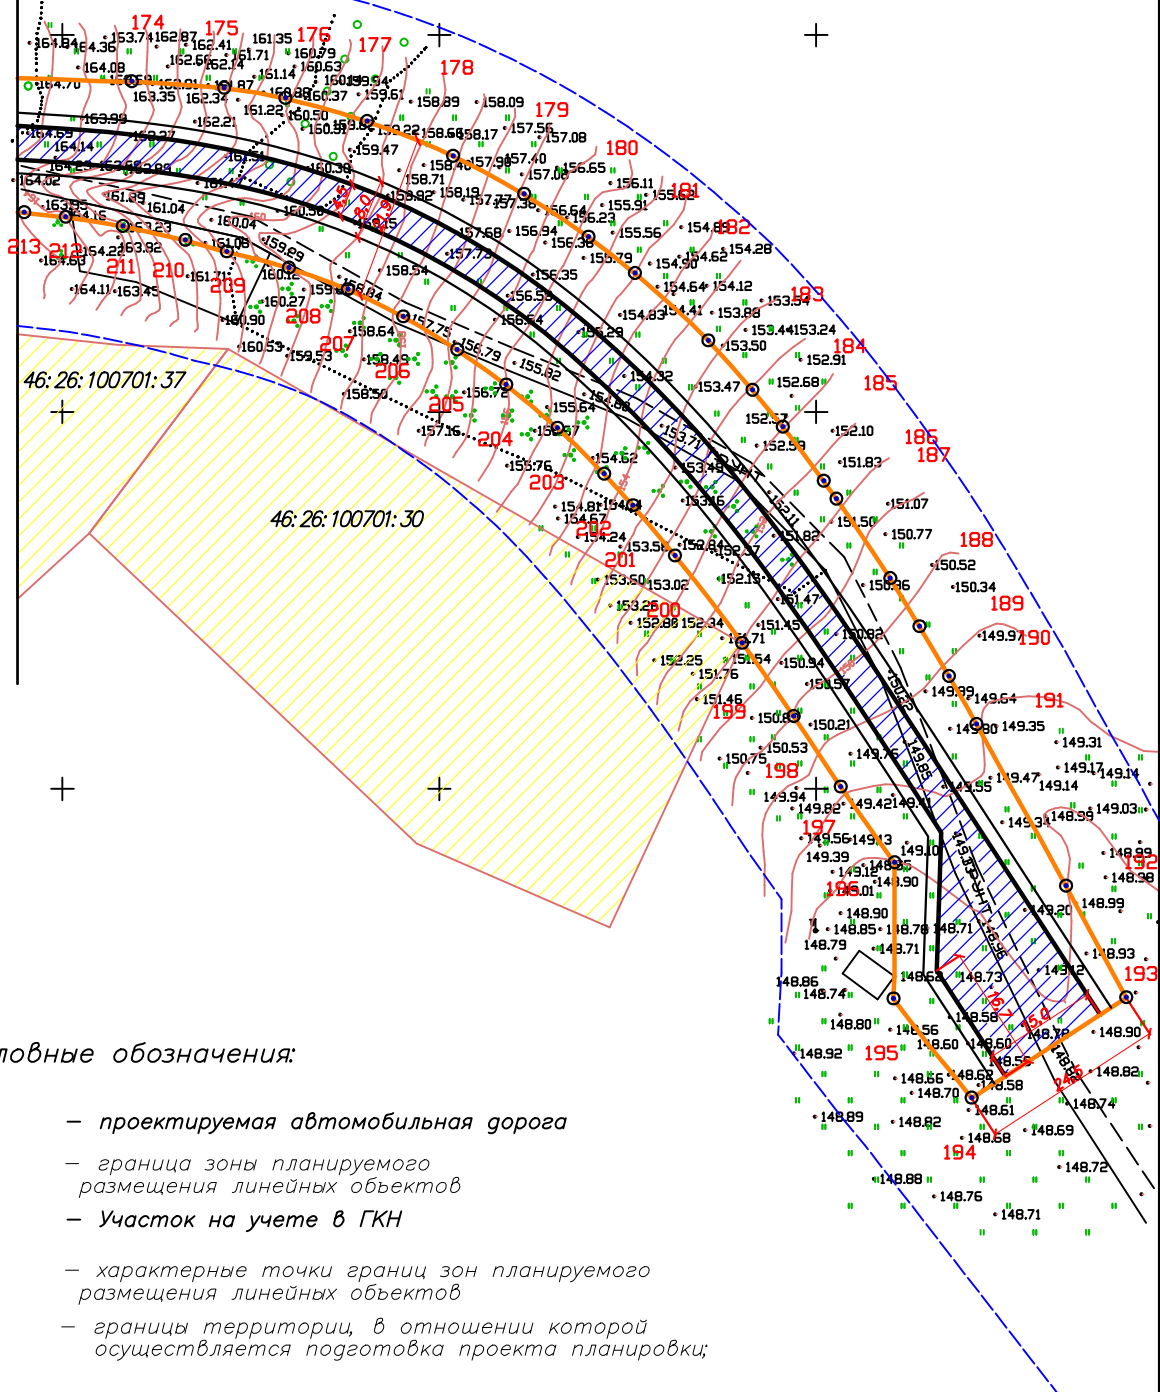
174
175
176
177
178
179
180
181
182
183
184
185
186
187
188
189
190
191
192
193
194
195
196
197
198
199
200
201
202
203
204
205
206
207
208
209
210
211
212
213

46:26:100701:37

46:26:100701:30

164.84 164.36 153.74 162.87 162.41 161.35 160.79 160.63 164.09 164.70 163.35 162.34 161.87 161.71 162.14 161.14 161.22 160.37 159.94 159.61 158.89 158.09 163.99 162.21 160.50 159.22 158.68 158.17 157.56 157.08 164.69 164.14 159.47 158.40 157.98 157.40 156.65 164.02 161.04 160.04 158.71 157.08 156.11 155.62 163.95 164.16 163.23 161.08 159.89 158.92 158.19 157.68 157.38 156.64 156.23 155.91 154.81 163.92 154.22 164.63 164.11 163.43 161.71 160.12 160.27 160.90 160.53 159.53 158.84 158.64 158.49 158.54 157.75 157.73 156.94 156.38 155.56 155.79 154.90 154.62 154.28 156.79 156.35 156.59 156.54 155.29 154.64 154.12 154.41 154.83 153.88 153.54 153.44 153.24 153.50 152.91 156.50 156.72 155.82 155.64 154.32 154.08 153.47 152.68 157.16 155.76 155.67 153.71 152.57 152.59 152.10 154.62 153.45 151.83 154.81 154.67 154.24 154.07 153.16 151.07 151.50 150.77 153.58 152.94 152.37 151.82 150.52 153.50 153.02 152.13 150.96 150.34 153.26 152.88 152.34 151.47 151.45 150.82 149.97 151.71 152.25 151.54 150.94 151.57 149.99 149.64 151.76 151.46 150.81 150.21 149.80 149.35 149.31 150.75 150.53 149.76 149.47 149.17 149.14 149.94 149.82 149.42 149.41 149.55 149.14 149.34 148.99 149.03 149.56 149.13 149.39 148.92 149.10 148.99 149.12 148.90 149.01 148.98 148.90 148.85 148.78 148.71 149.20 148.79 148.71 148.93 148.62 148.73 149.12 148.86 148.74 148.58 148.80 148.56 148.60 148.60 148.79 148.90 148.92 148.56 148.82 148.66 148.62 148.70 148.58 148.61 148.74 148.89 148.82 148.68 148.69 148.72 148.88 148.76 148.71

15.0
16.0
24.5

ловные обозначения:

— проектируемая автомобильная дорога

— граница зоны планируемого размещения линейных обьектов

— Участок на учете в ГКН

— характерные точки границ зон планируемого размещения линейных обьектов

— границы территории, в отношении которой осуществляется подготовка проекта планировки;